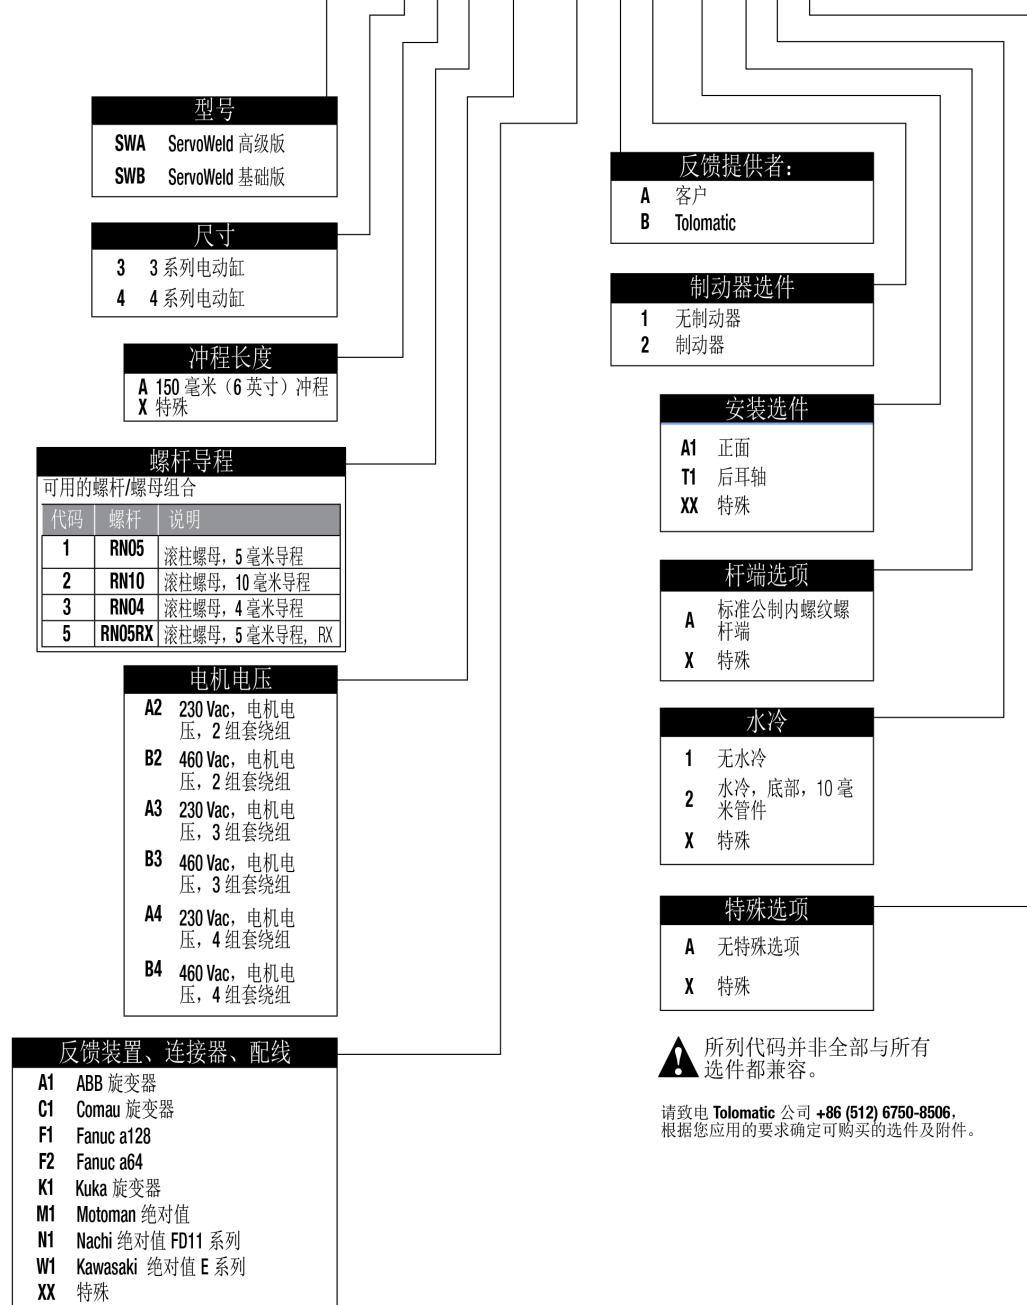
型号
SWA ServoWeld 高级版
SWB ServoWeld 基础版

尺寸
3 3 系列电动缸
4 4 系列电动缸

冲程长度
A 150 毫米（6 英寸）冲程
X 特殊

螺杆导程
可用的螺杆/螺母组合

| 代码 | 螺杆 | 说明 |
|---|---|---|
| 1 | RN05 | 滚柱螺母，5 毫米导程 |
| 2 | RN10 | 滚柱螺母，10 毫米导程 |
| 3 | RN04 | 滚柱螺母，4 毫米导程 |
| 5 | RN05RX | 滚柱螺母，5 毫米导程，RX |

电机电压
A2 230 Vac，电机电压，2 组套绕组
B2 460 Vac，电机电压，2 组套绕组
A3 230 Vac，电机电压，3 组套绕组
B3 460 Vac，电机电压，3 组套绕组
A4 230 Vac，电机电压，4 组套绕组
B4 460 Vac，电机电压，4 组套绕组

反馈装置、连接器、配线
A1 ABB 旋变器
C1 Comau 旋变器
F1 Fanuc a128
F2 Fanuc a64
K1 Kuka 旋变器
M1 Motoman 绝对值
N1 Nachi 绝对值 FD11 系列
W1 Kawasaki 绝对值 E 系列
XX 特殊

反馈提供者：
A 客户
B Tolomatic

制动器选件
1 无制动器
2 制动器

安装选件
A1 正面
T1 后耳轴
XX 特殊

杆端选项
A 标准公制内螺纹螺杆端
X 特殊

水冷
1 无水冷
2 水冷，底部，10 毫米管件
X 特殊

特殊选项
A 无特殊选项
X 特殊

所列代码并非全部与所有选件都兼容。

请致电 Tolomatic 公司 +86 (512) 6750-8506，根据您应用的要求确定可购买的选件及附件。